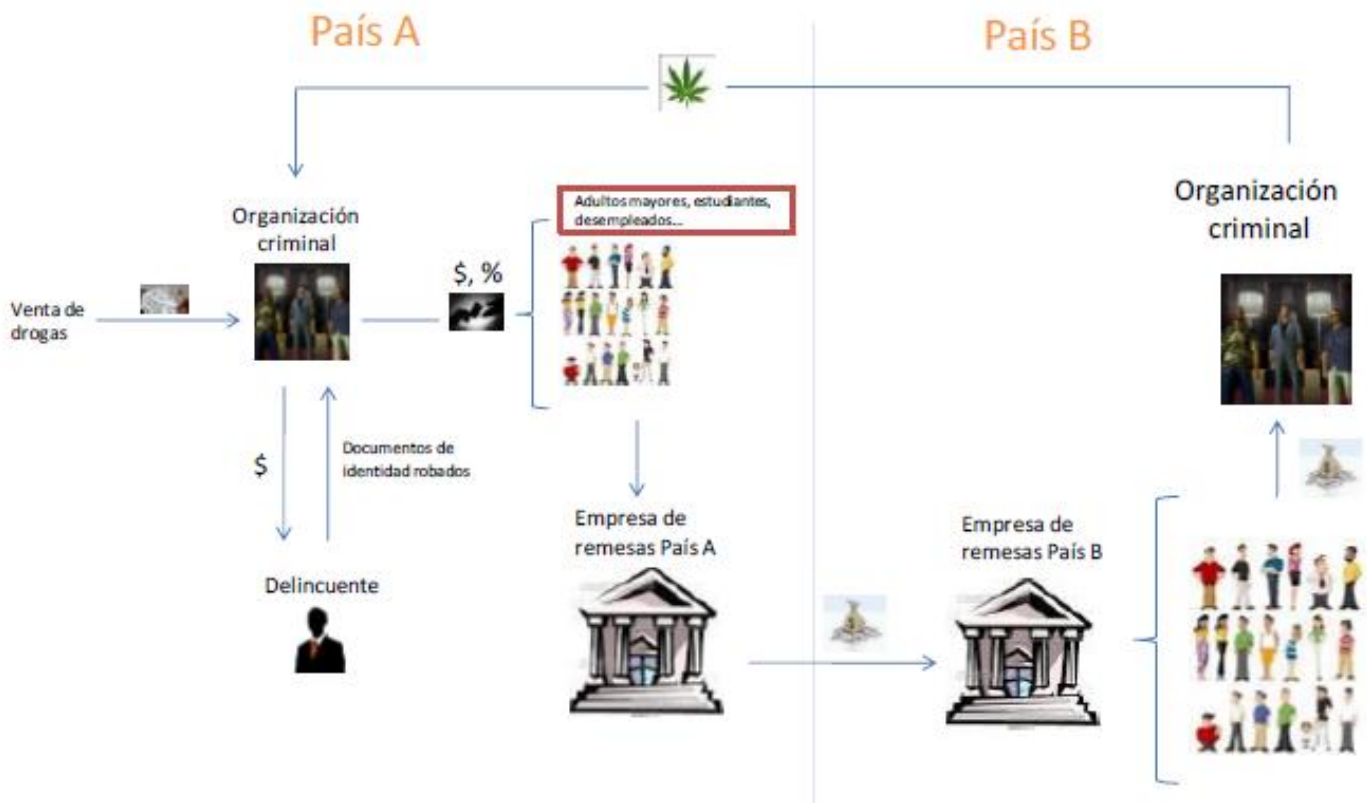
País A

País B

Organización criminal

Organización criminal

Venta de drogas

$, %

Adultos mayores, estudiantes, desempleados...

$

Documentos de identidad robados

Delincuente

Empresa de remesas País A

Empresa de remesas País B